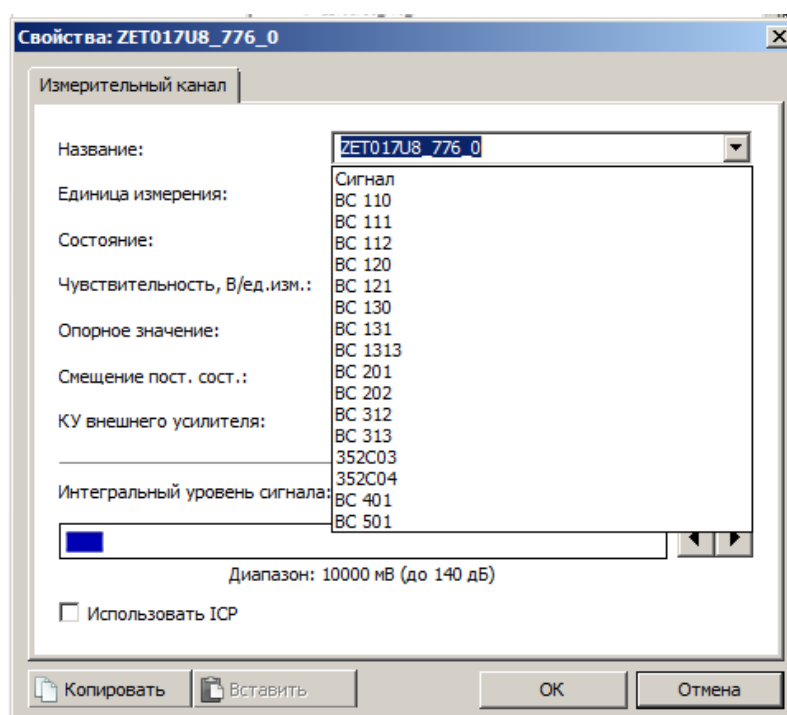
Свойства: ZET017U8_776_0

Измерительный канал

Название:

ZET017U8_776_0

Сигнал
ВС 110
ВС 111
ВС 112
ВС 120
ВС 121
ВС 130
ВС 131
ВС 1313
ВС 201
ВС 202
ВС 312
ВС 313
352С03
352С04
ВС 401
ВС 501

Единица измерения:

Состояние:

Чувствительность, В/ед.изм.:

Опорное значение:

Смещение пост. сост.:

КУ внешнего усилителя:

Интегральный уровень сигнала:

Диапазон: 10000 мВ (до 140 дБ)

Использовать ICP

Копировать

Вставить

OK

Отмена